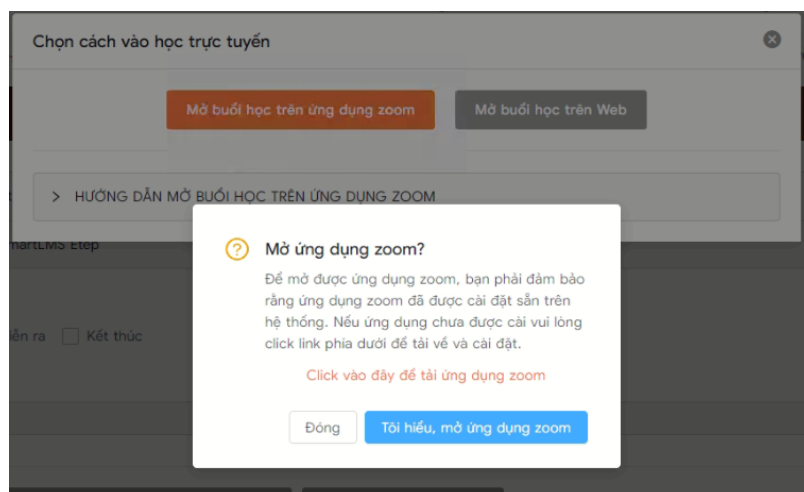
Chọn cách vào học trực tuyến

Mở buổi học trên ứng dụng zoom

Mở buổi học trên Web

> HƯỚNG DẪN MỞ BUỔI HỌC TRÊN ỨNG DỤNG ZOOM

martLMS Etep

iễn ra

Kết thúc

Mở ứng dụng zoom?

Để mở được ứng dụng zoom, bạn phải đảm bảo rằng ứng dụng zoom đã được cài đặt sẵn trên hệ thống. Nếu ứng dụng chưa được cài vui lòng click link phía dưới để tải về và cài đặt.

Click vào đây để tải ứng dụng zoom

Đóng

Tôi hiểu, mở ứng dụng zoom